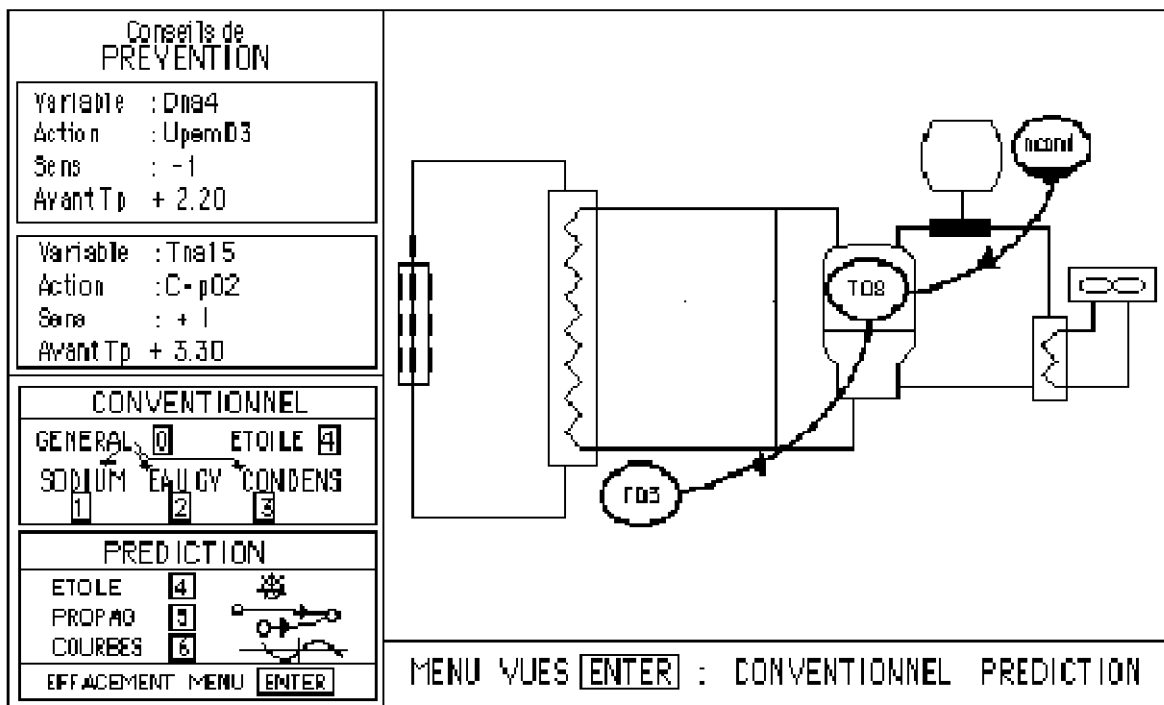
Conseils de
PREVENTION

Variable : Dna4
Action : UpemD3
Sens : -1
AvantTp + 2.20

Variable : Tna15
Action : C-p02
Sens : + 1
AvantTp + 3.30

CONVENTIONNEL
GENERAL 0 ETOILE 4
SODIUM 1 EAU GV 2 CONDENS 3

PREDICTION
ETOLE 4
PROPAG 5
COURBES 6
EFFACEMENT MENU ENTER

nconl
TO8
TO3

MENU VUES ENTER : CONVENTIONNEL PREDICTION